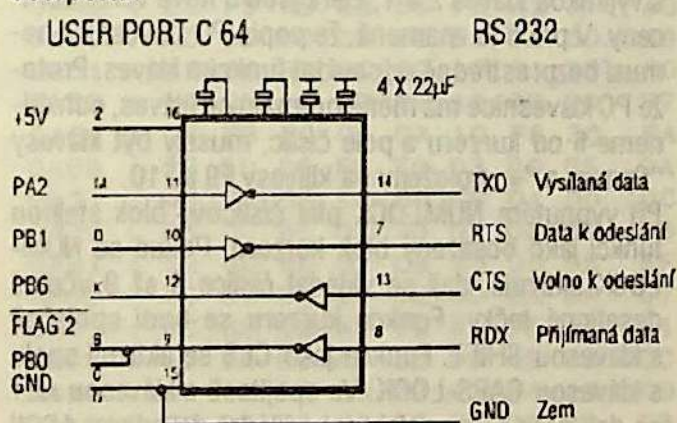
USER PORT C 64

RS 232

4 X 22µF

+5V 2 16

PA2 M 11 14 TXD Vysílaná data

PB1 D 10 7 RTS Data k odeslání

PB6 K 12 13 CTS Volno k odeslání

$\overline{FLAG\ 2}$ B 9 8 RDX Přijímaná data

PB0 C

GND 15

GND Zem